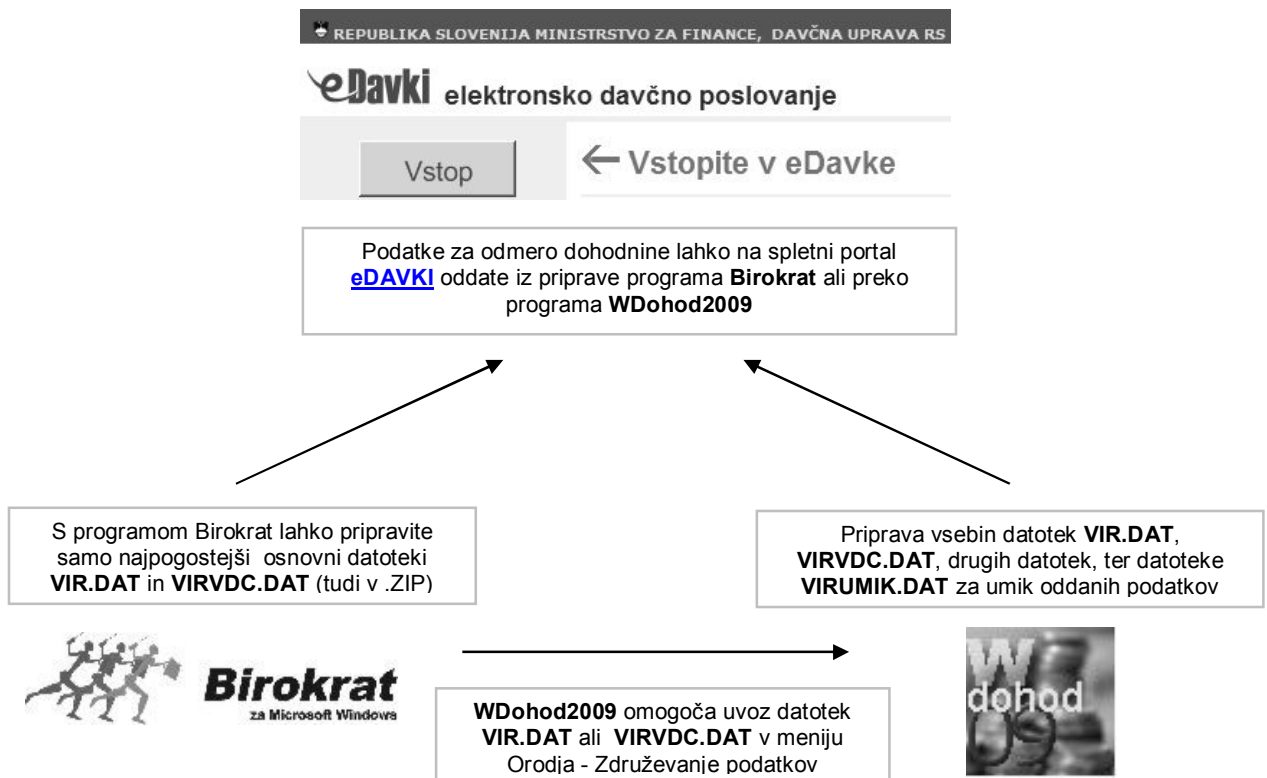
REPUBLIKA SLOVENIJA MINISTRSTVO ZA FINANCE, DAVČNA UPRAVA RS

eDavki elektronsko davčno poslovanje

Vstop

← Vstopite v eDavke

Podatke za odmero dohodnine lahko na spletni portal eDAVKI oddate iz priprave programa Birokrat ali preko programa WDohod2009

S programom Birokrat lahko pripravite samo najpogostejši osnovni datoteki VIR.DAT in VIRVDC.DAT (tudi v .ZIP)

Priprava vsebin datotek VIR.DAT, VIRVDC.DAT, drugih datotek, ter datoteke VIRUMIK.DAT za umik oddanih podatkov

Birokrat
za Microsoft Windows

WDohod2009 omogoča uvoz datotek VIR.DAT ali VIRVDC.DAT v meniju Orodja - Združevanje podatkov

W dohod 09